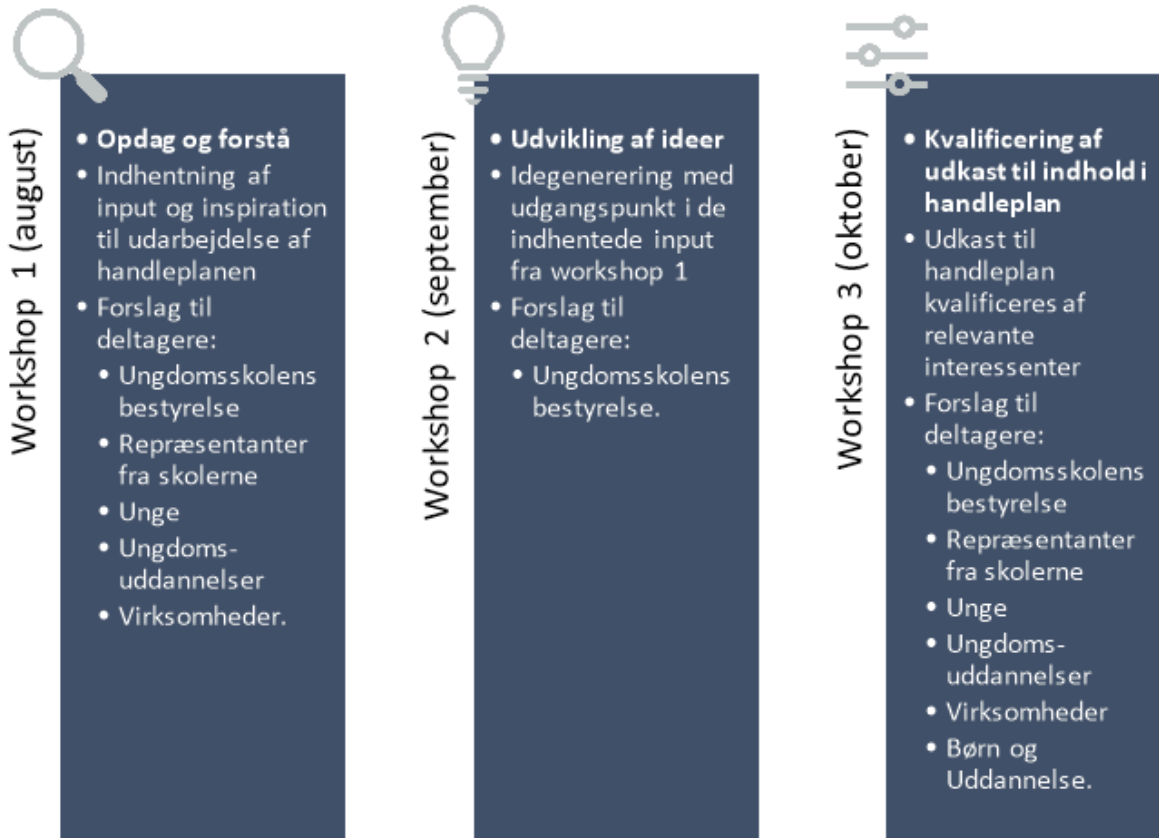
Workshop 1 (august)

- **Opdag og forstå**
- Indhentning af input og inspiration til udarbejdelse af handleplanen
- Forslag til deltagere:
  - Ungdomsskolens bestyrelse
  - Repræsentanter fra skolerne
  - Unge
  - Ungdoms-uddannelser
  - Virksomheder.

Workshop 2 (september)

- **Udvikling af ideer**
- Idegenerering med udgangspunkt i de indhentede input fra workshop 1
- Forslag til deltagere:
  - Ungdomsskolens bestyrelse.

Workshop 3 (oktober)

- **Kvalificering af udkast til indhold i handleplan**
- Udkast til handleplan kvalificeres af relevante interessenter
- Forslag til deltagere:
  - Ungdomsskolens bestyrelse
  - Repræsentanter fra skolerne
  - Unge
  - Ungdoms-uddannelser
  - Virksomheder
  - Børn og Uddannelse.